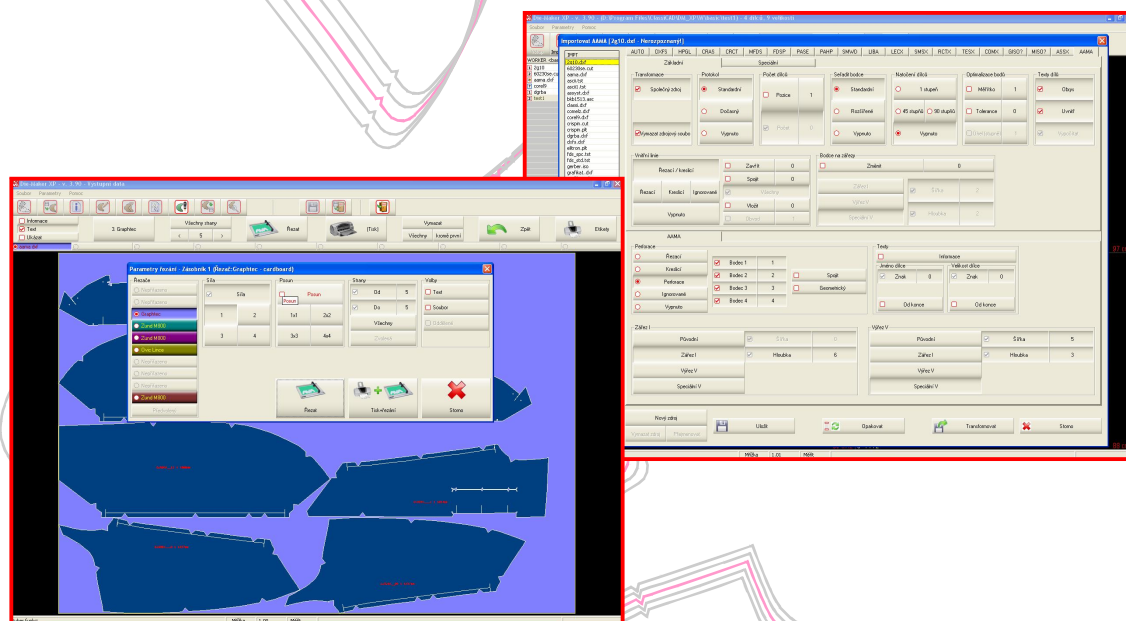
Dm štakrt 3P - v. 3.90 - Výstupní data

Soubor Parametry Pomoc

Informace
Text
Ukázat

3. Graphtec

Všechny strany
< 5 >

Řezat
(Tisk)
Vymazat
Všechny
konec první
Zpět
Etikety

Parametry řezání - Zásobník 1 (Řezat:Graphtec - cardboard)

Řezače
Graphtec
Zünd M800
Zünd M800
Over Lines
Zünd M800
Předvolený

Síla
Síla
1
2
3
4

Posun
Posun
1x1
2x2
3x3
4x4

Strany
Od 5
Do 5
Všechny

Volby
Text
Soubor

Řezat
Tisk+řezání
Storno

Dm štakrt 3P - v. 3.90

Soubor Parametry Pomoc

Importovat AAMA (Zg10.dxf - Nerozpoznaný)

AUTO DXFS HPGL CRAS CRCT MFDS FDSP PASE P4HP SMWD LIBA LECK SMSX RCTX TESX COMX GISO1 MISO7 ASSX AAMA

Základní Speciální

Transformace
Společný zdroj
Vymazat zdrojový soubor

Protokol
Standardní
Dočasný
Vypnuto

Počet dílců
Pozice 1

Seřadit bodce
Standardní
Rozšířené
Vypnuto

Natočení dílců
1 stupeň
45 stupňů
90 stupňů
Vypnuto

Optimalizace bodů
Měřítko 1
Tolerance 0

Texty dílů
Obrys
Uvnitř

Vnitřní linie
Řezací / kreslicí
Řezací
Kreslicí
Ignorované
Vypnuto
Zavřít 0
Spojit 0
Všechny
Vložit 0

Bodce na zářezy
Změnit 0
Zářez I
Výřez V
Speciální V
Šířka 2
Hloubka 2

AAMA

Perforace
Řezací
Kreslicí
Perforace
Ignorované
Vypnuto
Bodce 1 1
Bodce 2 2
Bodce 3 3
Bodce 4 4
Spojit
Geometrický

Texty
Informace
Jméno dílce
Znak 0
Od konce
Velikost dílce
Znak 0
Od konce

Zářez I
Původní
Šířka 0
Zářez I
Hloubka 6
Výřez V
Speciální V

Výřez V
Původní
Šířka 5
Zářez I
Hloubka 3
Výřez V
Speciální V

Nový zdroj
Uložit
Opakovat
Transformovat
Storno

Měřítko 1.0 Měřit